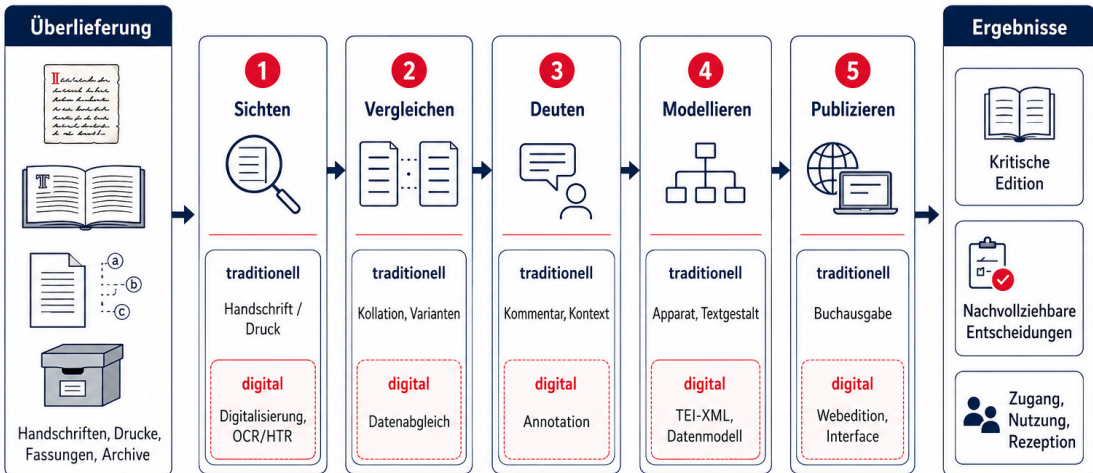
Überlieferung

a
b
c

Handschriften, Drucke, Fassungen, Archive

1
Sichten

traditionell
Handschrift / Druck

digital
Digitalisierung, OCR/HTR

2
Vergleichen

traditionell
Kollation, Varianten

digital
Datenabgleich

3
Deuten

traditionell
Kommentar, Kontext

digital
Annotation

4
Modellieren

traditionell
Apparat, Textgestalt

digital
TEI-XML, Datenmodell

5
Publizieren

traditionell
Buchausgabe

digital
Webedition, Interface

Ergebnisse

Kritische Edition

Nachvollziehbare Entscheidungen

Zugang, Nutzung, Rezeption